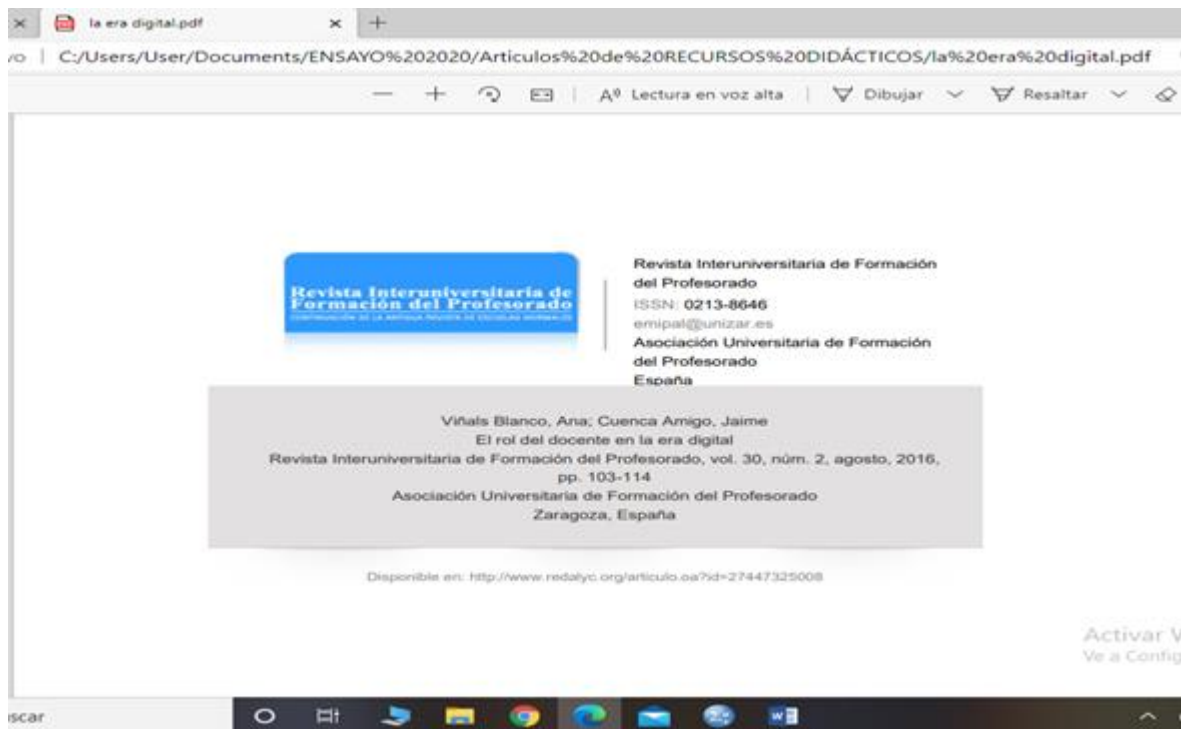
la era digital.pdf

vo | C:/Users/User/Documents/ENSAYO%202020/Articulos%20de%20RECURSOS%20DIDÁCTICOS/la%20era%20digital.pdf

A Lectura en voz alta | Dibujar | Resaltar

Revista Interuniversitaria de Formación del Profesorado
CONTINUACIÓN DE LA ANTIGUA REVISTA DE ESCUELAS NORMALES

Revista Interuniversitaria de Formación del Profesorado
ISSN: 0213-8646
emipal@unizar.es
Asociación Universitaria de Formación del Profesorado
España

Viñals Blanco, Ana; Cuenca Amigo, Jaime
El rol del docente en la era digital
Revista Interuniversitaria de Formación del Profesorado, vol. 30, núm. 2, agosto, 2016, pp. 103-114
Asociación Universitaria de Formación del Profesorado
Zaragoza, España

Disponible en: http://www.redalyc.org/articulo.oa?id=27447325008

Activar W
Ve a Config

scar